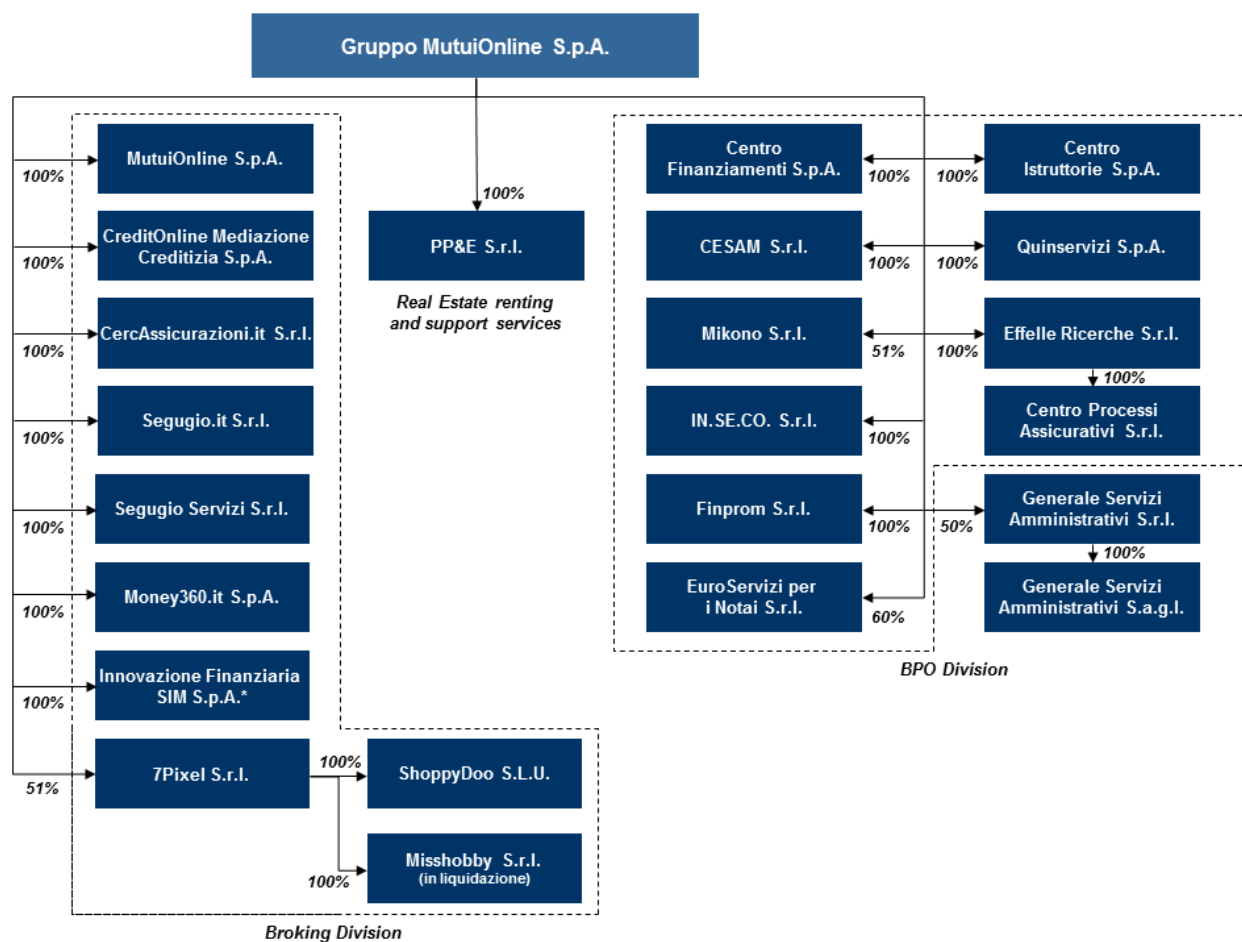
Gruppo MutuiOnline S.p.A.

100%
MutuiOnline S.p.A.

100%
CreditOnline Mediazione Creditizia S.p.A.

100%
CercAssicurazioni.it S.r.l.

100%
Segugio.it S.r.l.

100%
Segugio Servizi S.r.l.

100%
Money360.it S.p.A.

100%
Innovazione Finanziaria SIM S.p.A.*

51%
7Pixel S.r.l.

100%
ShoppyDoo S.L.U.

100%
Misshobby S.r.l. (in liquidazione)

Broking Division

100%
PP&E S.r.l.

Real Estate renting and support services

Centro Finanziamenti S.p.A.
100%
100%
Centro Istruttorie S.p.A.

CESAM S.r.l.
100%
100%
Quinservizi S.p.A.

Mikono S.r.l.
51%
100%
Effelle Ricerche S.r.l.
100%
Centro Processi Assicurativi S.r.l.

IN.SE.CO. S.r.l.
100%

Finprom S.r.l.
100%
50%
Generale Servizi Amministrativi S.r.l.
100%
Generale Servizi Amministrativi S.a.g.l.

EuroServizi per i Notai S.r.l.
60%

BPO Division